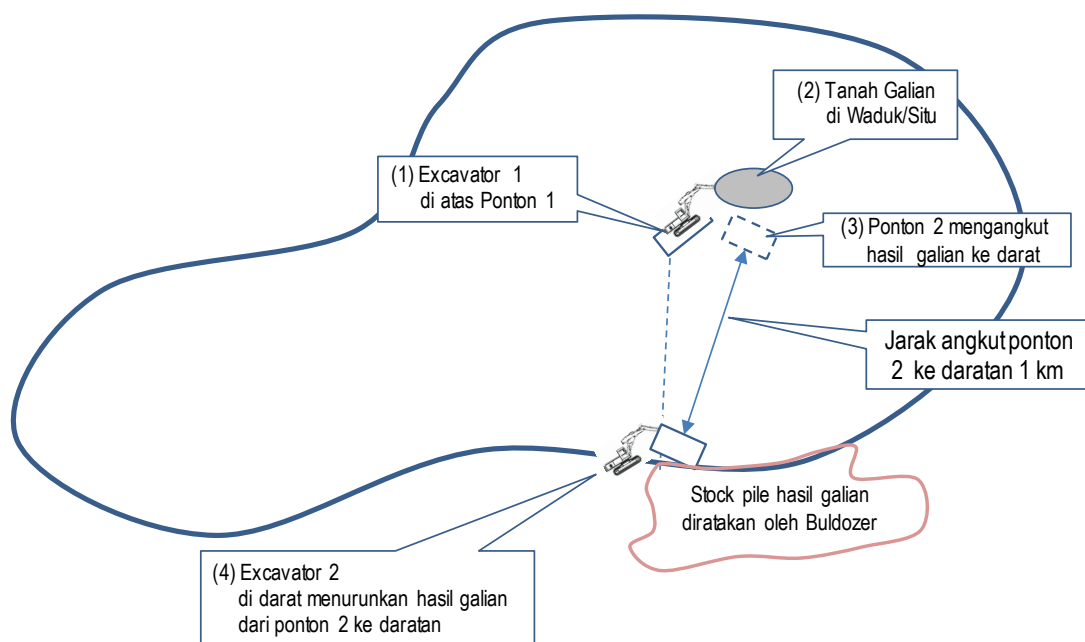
(2) Tanah Galian
di Waduk/Situ

(1) Excavator 1
di atas Ponton 1

(3) Ponton 2 mengangkut
hasil galian ke darat

Jarak angkut ponton
2 ke daratan 1 km

Stock pile hasil galian
diratakan oleh Buldozer

(4) Excavator 2
di darat menurunkan hasil galian
dari ponton 2 ke daratan